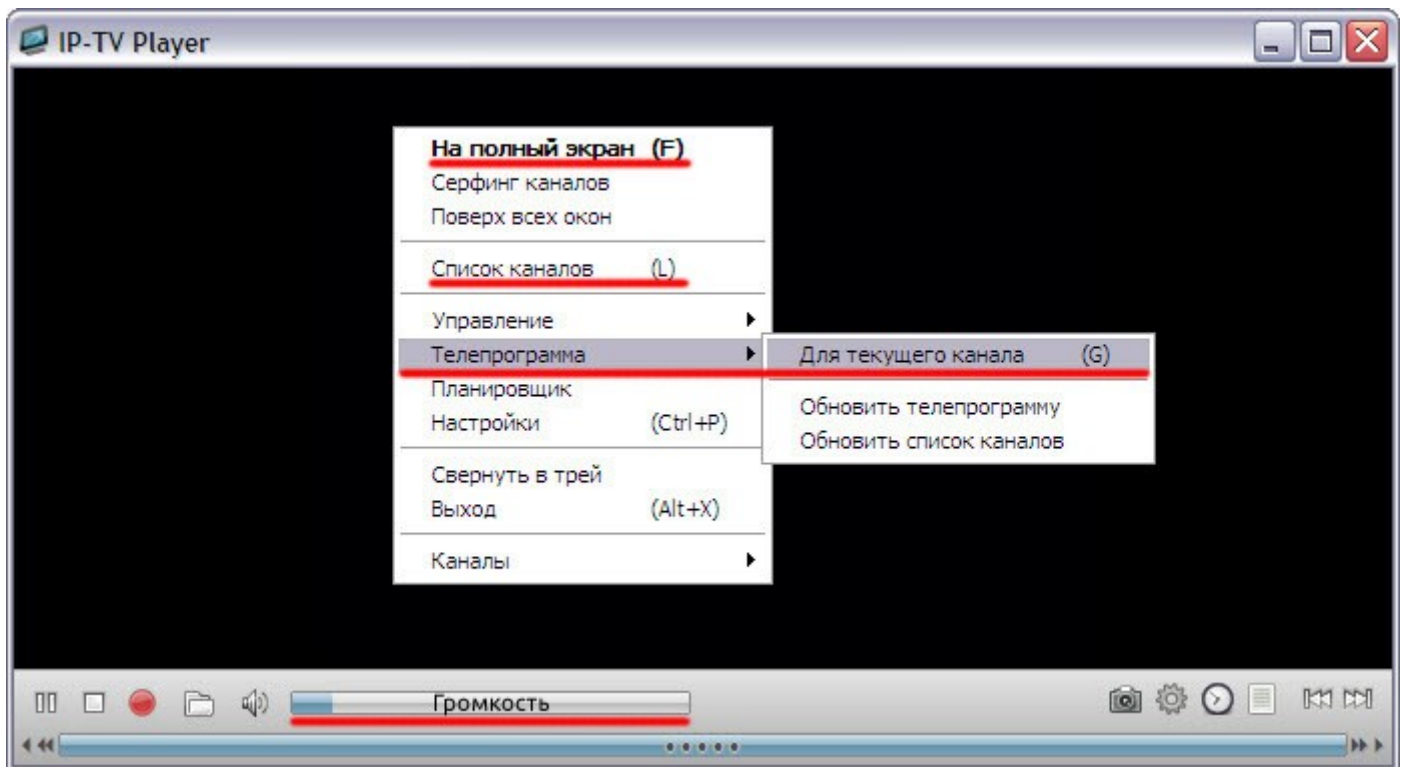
IP-TV Player

На полный экран (F)
Серфинг каналов
Поверх всех окон

Список каналов (L)

Управление
Телепрограмма
Планировщик
Настройки (Ctrl+P)

Свернуть в трей
Выход (Alt+X)

Каналы

Для текущего канала (G)

Обновить телепрограмму
Обновить список каналов

Громкость